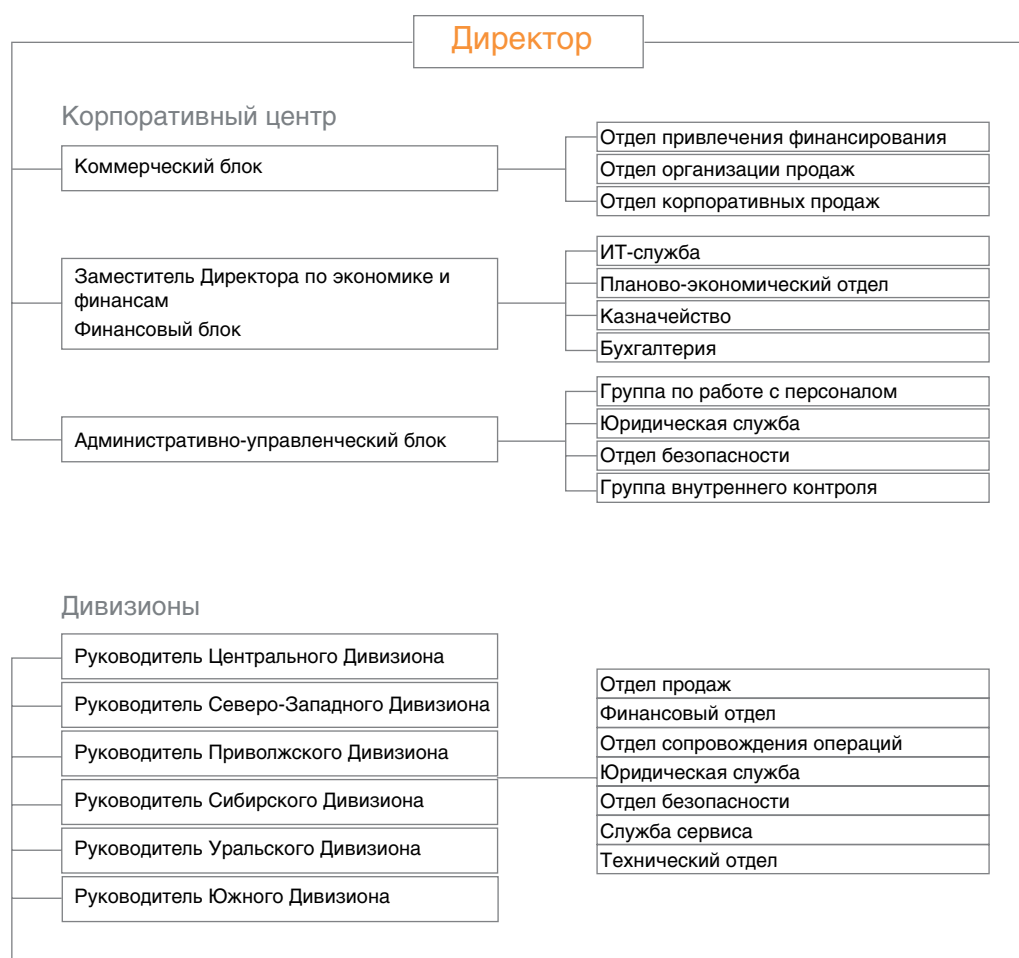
Директор

Корпоративный центр

Коммерческий блок

Отдел привлечения финансирования
Отдел организации продаж
Отдел корпоративных продаж

Заместитель Директора по экономике и финансам
Финансовый блок

ИТ-служба
Планово-экономический отдел
Казначейство
Бухгалтерия

Административно-управленческий блок

Группа по работе с персоналом
Юридическая служба
Отдел безопасности
Группа внутреннего контроля

Дивизионы

Руководитель Центрального Дивизиона
Руководитель Северо-Западного Дивизиона
Руководитель Приволжского Дивизиона
Руководитель Сибирского Дивизиона
Руководитель Уральского Дивизиона
Руководитель Южного Дивизиона

Отдел продаж
Финансовый отдел
Отдел сопровождения операций
Юридическая служба
Отдел безопасности
Служба сервиса
Технический отдел